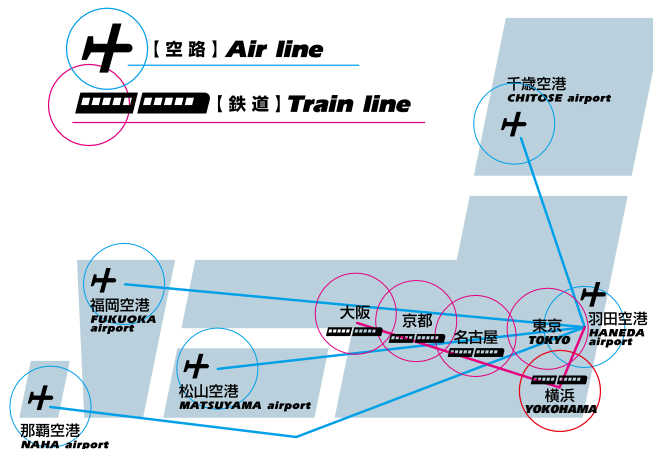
【空路】Air line

【鉄道】Train line

千歳空港
CHITOSE airport

福岡空港
FUKUOKA airport

大阪

京都

名古屋

東京
TOKYO

羽田空港
HANEDA airport

松山空港
MATSUYAMA airport

横浜
YOKOHAMA

那覇空港
NAHA airport